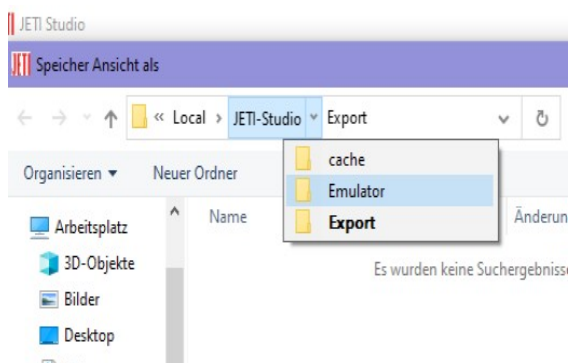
JETI Studio

Speicher Ansicht als

« Local › JETI-Studio › Export

Organisieren ▾ Neuer Ordner

cache
Emulator
Export

Arbeitsplatz
3D-Objekte
Bilder
Desktop

Name
Änderun

Es wurden keine Suchergebniss